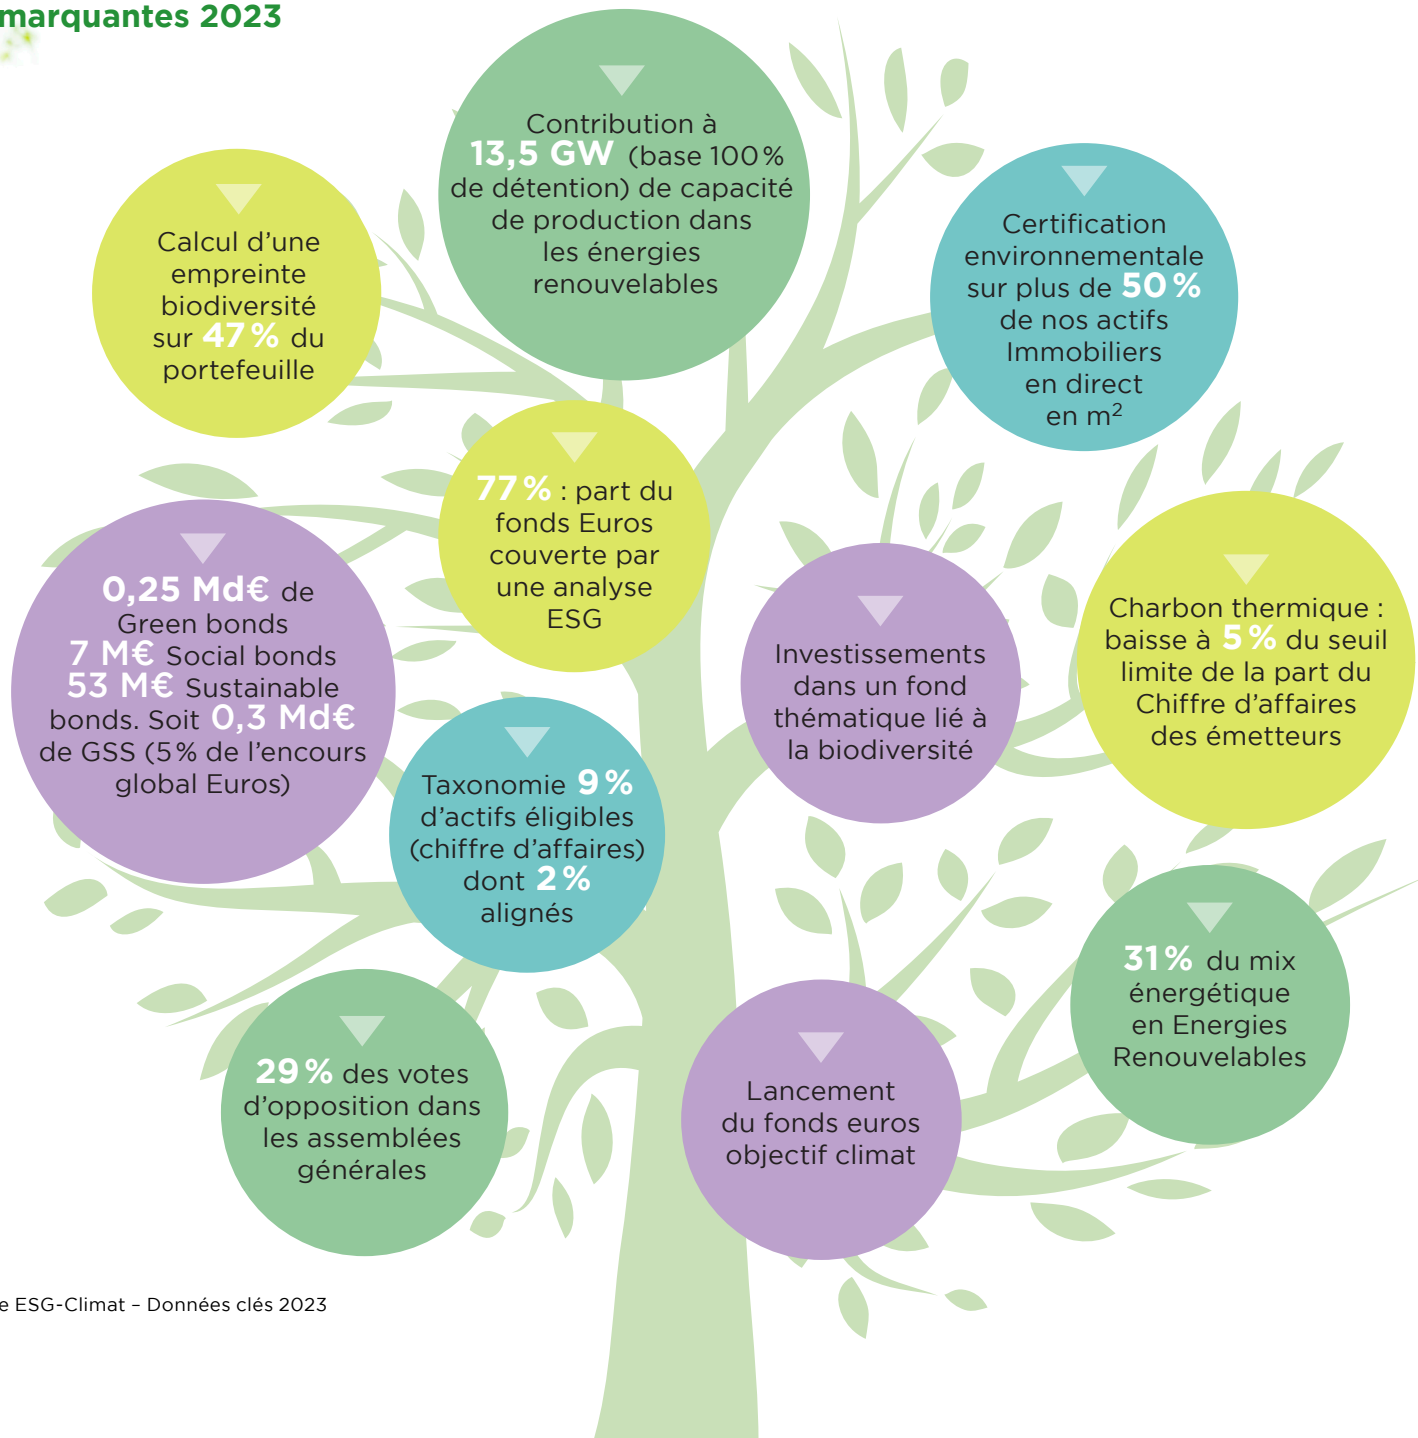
marquantes 2023

Contribution à **13,5 GW** (base 100 % de détention) de capacité de production dans les énergies renouvelables

Calcul d'une empreinte biodiversité sur 47 % du portefeuille

Certification environnementale sur plus de 50 % de nos actifs Immobiliers en direct en m$^2$

77 % : part du fonds Euros couverte par une analyse ESG

0,25 Md€ de Green bonds 7 M€ Social bonds 53 M€ Sustainable bonds. Soit 0,3 Md€ de GSS (5% de l'encours global Euros)

Investissements dans un fond thématique lié à la biodiversité

Charbon thermique : baisse à 5 % du seuil limite de la part du Chiffre d'affaires des émetteurs

Taxonomie 9 % d'actifs éligibles (chiffre d'affaires) dont 2 % alignés

31 % du mix énergétique en Energies Renouvelables

29 % des votes d'opposition dans les assemblées générales

Lancement du fonds euros objectif climat

e ESG-Climat – Données clés 2023